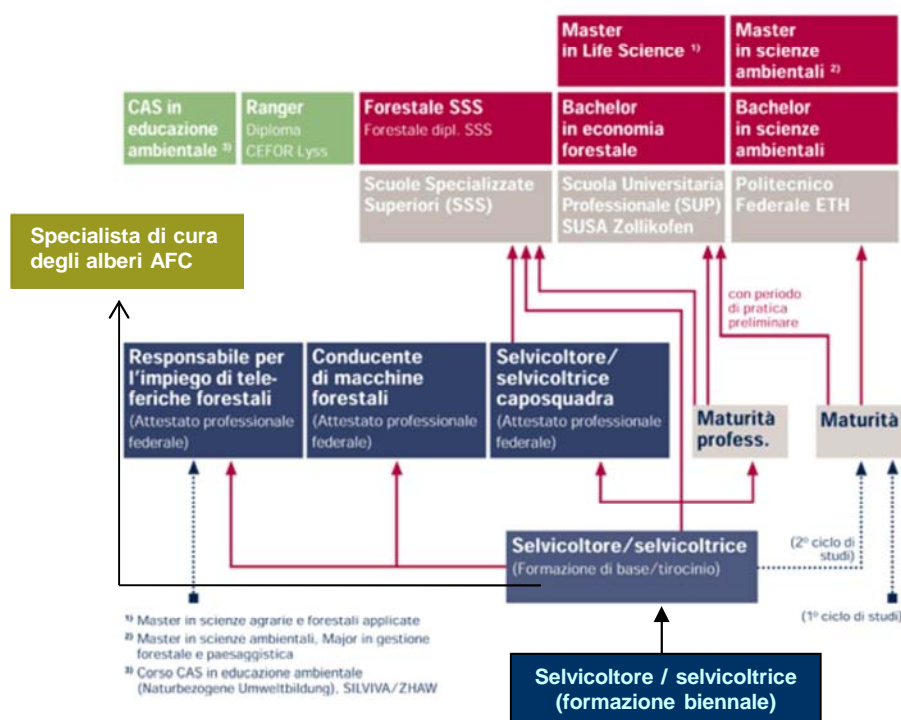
Master in Life Science $^{1)}$

Master in scienze ambientali $^{2)}$

CAS in educazione ambientale $^{3)}$

Ranger
Diploma CEFOR Lyss

Forestale SSS
Forestale dipl. SSS

Bachelor in economia forestale

Bachelor in scienze ambientali

Scuole Specializzate Superiori (SSS)

Scuola Universitaria Professionale (SUP) SUSA Zollikofen

Politecnico Federale ETH

Specialista di cura degli alberi AFC

con periodo di pratica preliminare

Responsabile per l'impiego di teleferiche forestali
(Attestato professionale federale)

Conducente di macchine forestali
(Attestato professionale federale)

Selvicoltore/ selvicoltrice caposquadra
(Attestato professionale federale)

Maturità profess.

Maturità

Selvicoltore/selvicoltrice
(Formazione di base/tirocinio)

(2° ciclo di studi)

(1° ciclo di studi)

$^{1)}$ Master in scienze agrarie e forestali applicate
$^{2)}$ Master in scienze ambientali, Major in gestione forestale e paesaggistica
$^{3)}$ Corso CAS in educazione ambientale (Naturbezogene Umweltbildung), SILVIVA/ZHAW

Selvicoltore / selvicoltrice (formazione biennale)